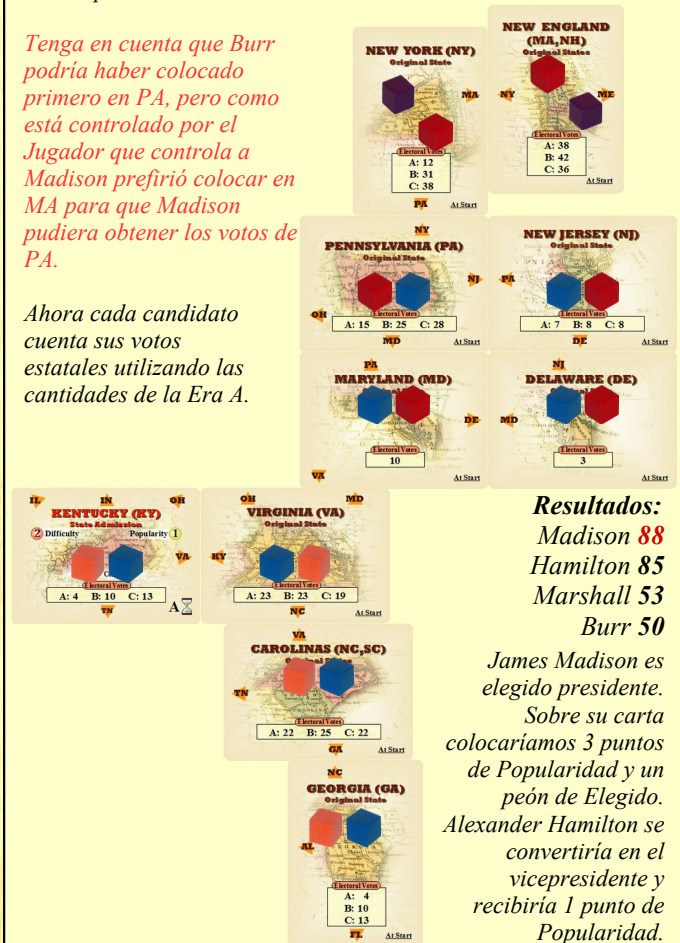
Tenga en cuenta que Burr podría haber colocado primero en PA, pero como está controlado por el Jugador que controla a Madison prefirió colocar en MA para que Madison pudiera obtener los votos de PA.

Ahora cada candidato cuenta sus votos estatales utilizando las cantidades de la Era A.

NEW YORK (NY)
Original State
MA
Electoral Votes
A: 12
B: 31
C: 38
PA
At Start

NEW ENGLAND (MA, NH)
Original States
NY
ME
Electoral Votes
A: 38
B: 42
C: 36
At Start

NY
PENNSYLVANIA (PA)
Original State
NJ
OH
Electoral Votes
A: 15 B: 25 C: 28
MD
At Start

NEW JERSEY (NJ)
Original State
PA
Electoral Votes
A: 7 B: 8 C: 8
DE
At Start

PA
MARYLAND (MD)
Original State
DE
Electoral Votes
10
VA
At Start

NJ
DELAWARE (DE)
Original State
MD
Electoral Votes
3
At Start

IL
IN
OH
KENTUCKY (KY)
State Admission
2 Difficulty
Popularity 1
VA
Electoral Votes
A: 4 B: 10 C: 13
TN
A

OH
MD
VIRGINIA (VA)
Original State
KY
Electoral Votes
A: 23 B: 23 C: 19
NC
At Start

Resultados:
Madison 88
Hamilton 85
Marshall 53
Burr 50

VA
CAROLINAS (NC,SC)
Original States
TN
Electoral Votes
A: 22 B: 25 C: 22
GA
At Start

James Madison es elegido presidente. Sobre su carta colocaríamos 3 puntos de Popularidad y un peón de Elegido. Alexander Hamilton se convertiría en el vicepresidente y recibiría 1 punto de Popularidad.

NC
GEORGIA (GA)
Original State
AL
Electoral Votes
A: 4
B: 10
C: 13
FL
At Start